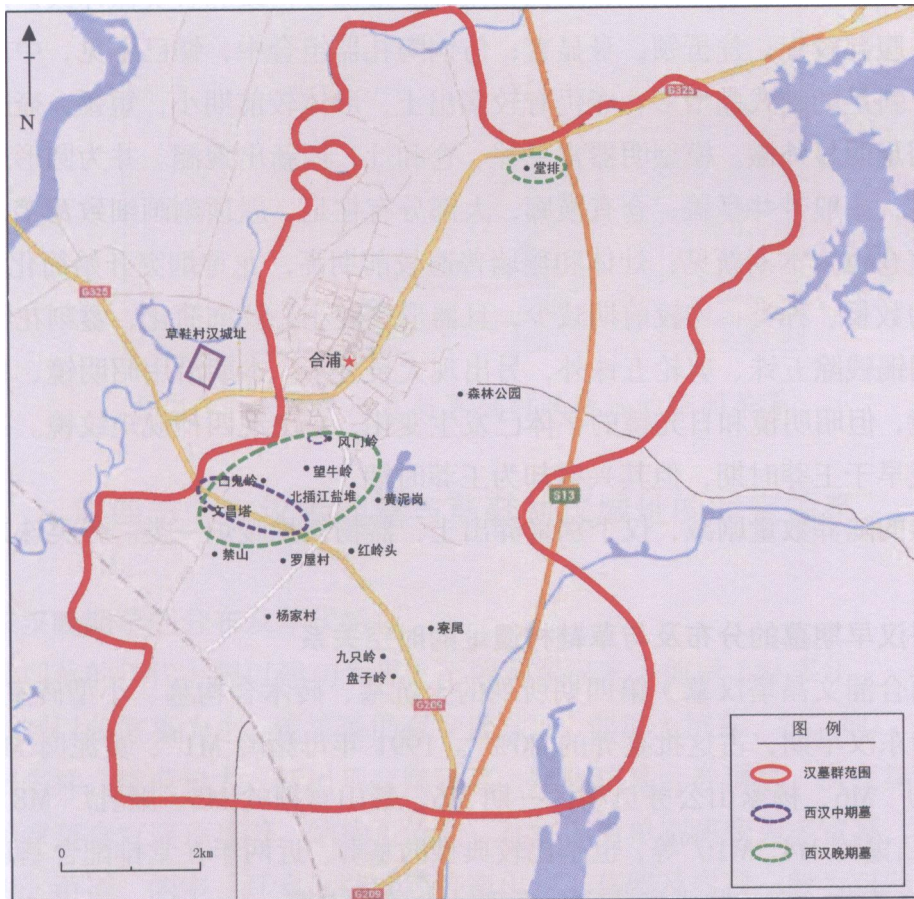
N

G325

堂排

G325

草鞋村汉城址

合浦

森林公园

风门岭

望牛岭

北插江盐堆

黄泥岗

白鬼岭

文昌塔

禁山

罗屋村

红岭头

G13

杨家村

寮尾

九只岭

盘子岭

G209

图例

汉墓群范围

西汉中期墓

西汉晚期墓

0

2km

G209